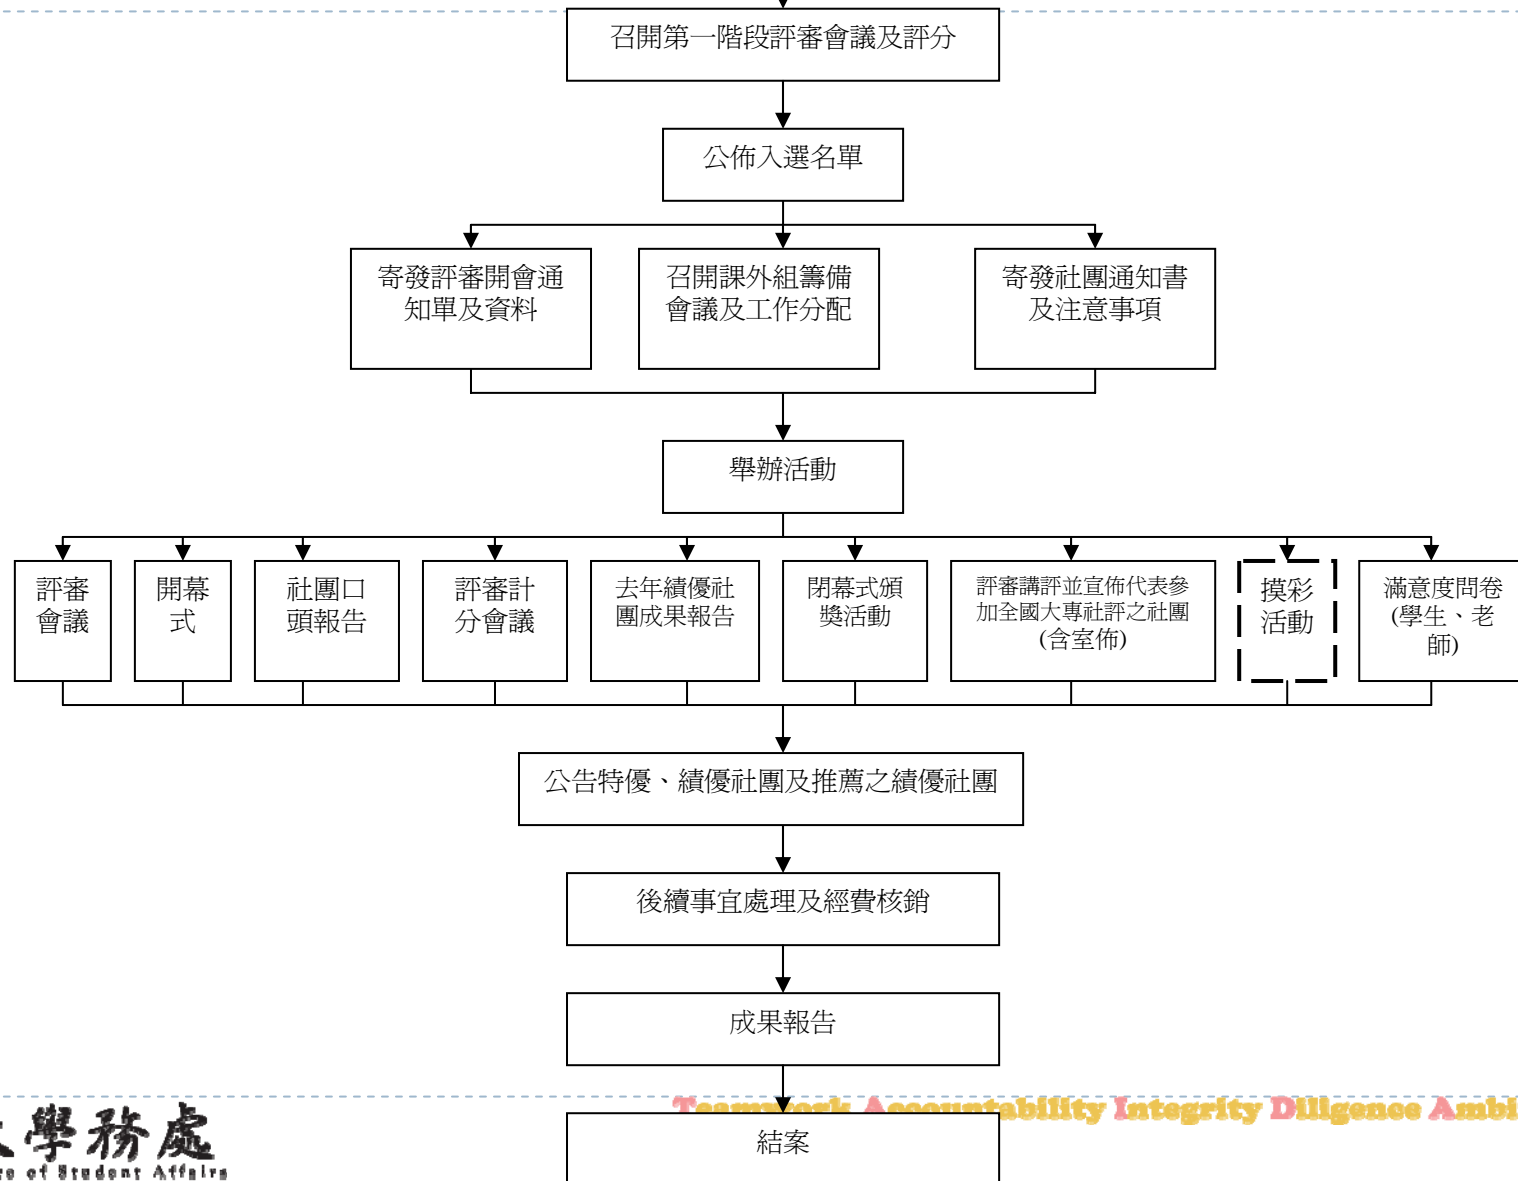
召開第一階段評審會議及評分

公佈入選名單

寄發評審開會通知單及資料

召開課外組籌備會議及工作分配

寄發社團通知書及注意事項

舉辦活動

評審會議

開幕式

社團口頭報告

評審計分會議

去年績優社團成果報告

閉幕式頒獎活動

評審講評並宣佈代表參加全國大專社評之社團(含室佈)

摸彩活動

滿意度問卷(學生、老師)

公告特優、績優社團及推薦之績優社團

後續事宜處理及經費核銷

成果報告

結案

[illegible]學務處
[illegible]e of Student Affairs

Teamwork Accountability Integrity Diligence Ambi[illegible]